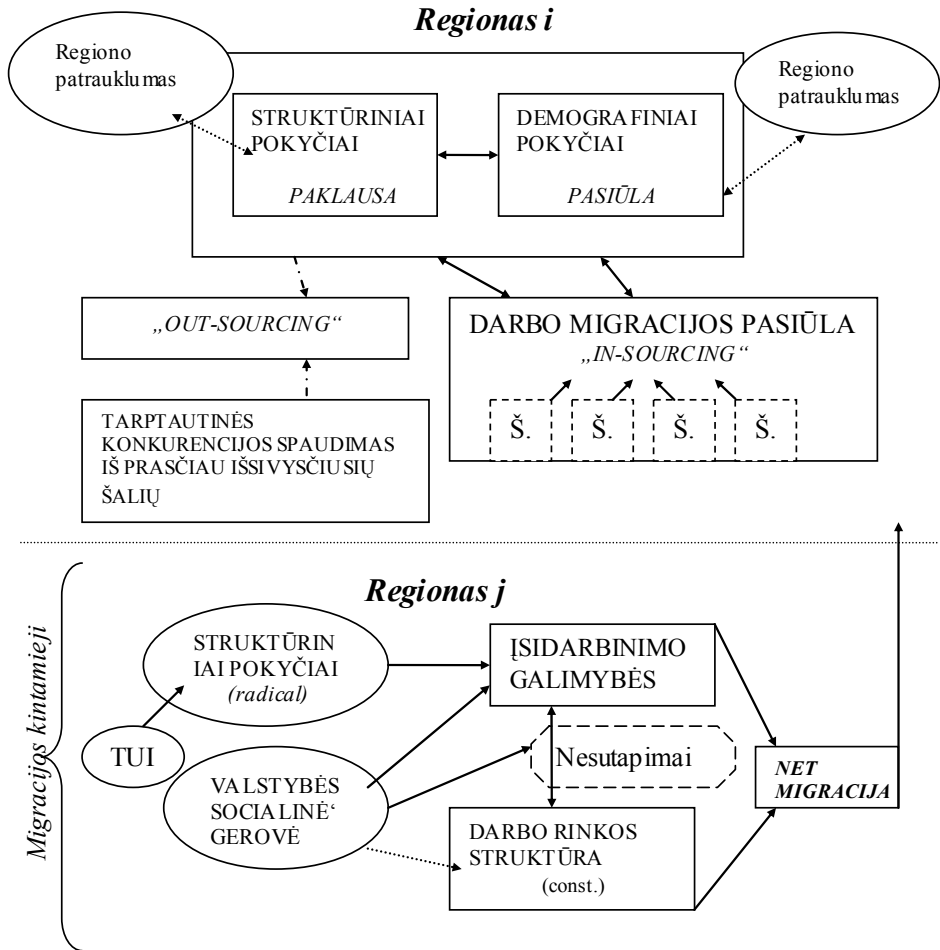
Regionas i

Regiono patrauklumas

STRUKTŪRINIAI POKYČIAI

PAKLAUSA

DEMOGRAFINIAI POKYČIAI

PASIŪLA

Regiono patrauklumas

„OUT-SOURCING“

DARBO MIGRACIJOS PASIŪLA

„IN-SOURCING“

Š.

Š.

Š.

Š.

TARPTAUTINĖS KONKURENCIJOS SPAUDIMAS IŠ PRASČIAU IŠSIVYSČIUSIŲ ŠALIŲ

Regionas j

Migracijos kintamieji

STRUKTŪRINIAI POKYČIAI (radical)

ĮSIDARBINIMO GALIMYBĖS

TUI

Nesutapimai

VALSTYBĖS SOCIALINĖ' GEROVĖ

NET MIGRACIJA

DARBO RINKOS STRUKTŪRA (const.)